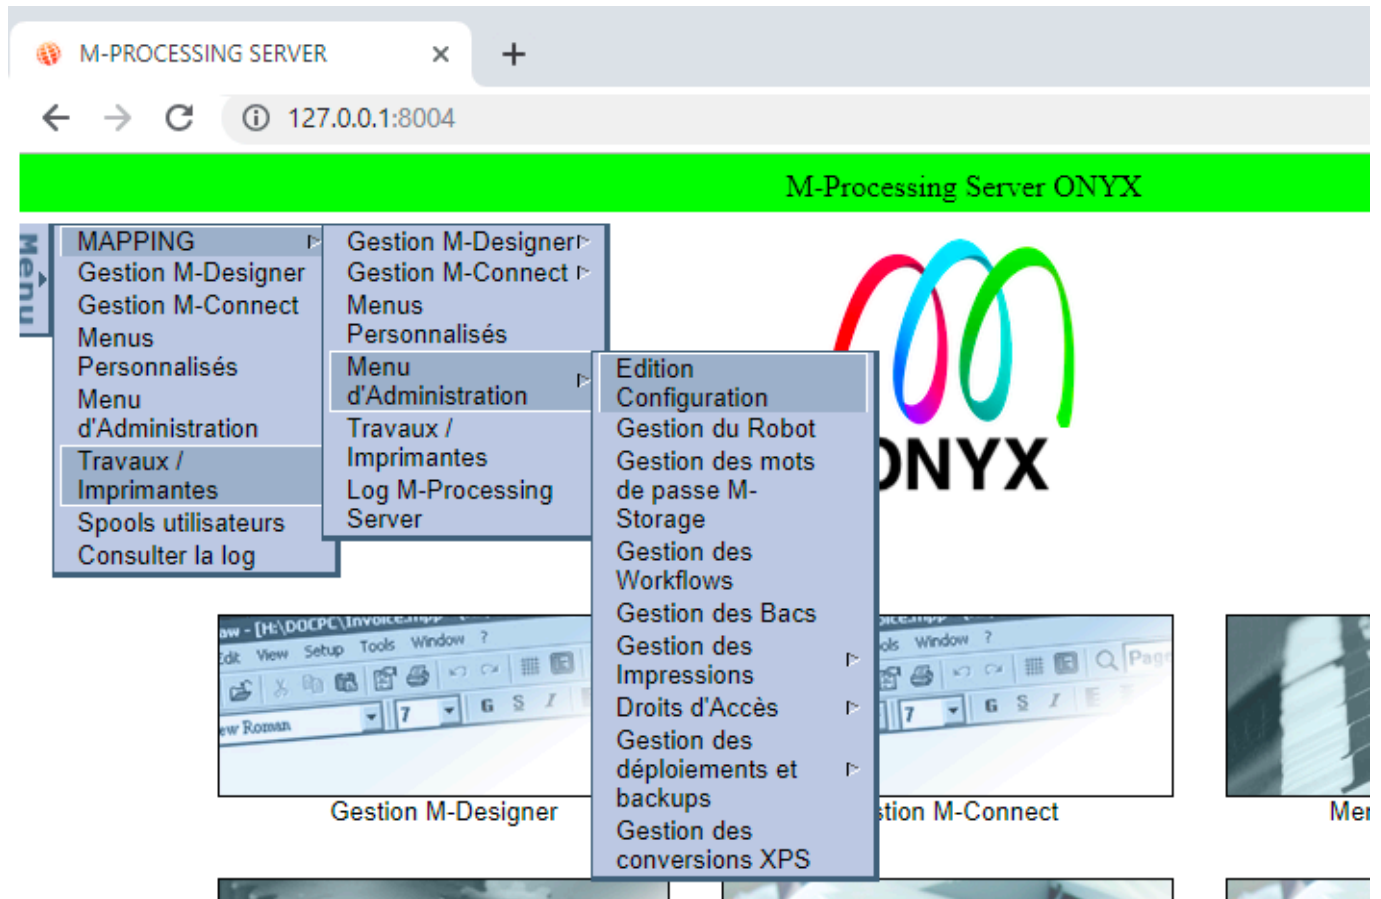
M-PROCESSING SERVER ×
+
127.0.0.1:8004

M-Processing Server ONYX

Menu

MAPPING
Gestion M-Designer
Gestion M-Connect
Menus Personnalisés
Menu d'Administration
Travaux / Imprimantes
Spools utilisateurs
Consulter la log

Gestion M-Designer
Gestion M-Connect
Menus Personnalisés
Menu d'Administration
Travaux / Imprimantes
Log M-Processing Server

Edition Configuration
Gestion du Robot
Gestion des mots de passe M-Storage
Gestion des Workflows
Gestion des Bacs
Gestion des Impressions
Droits d'Accès
Gestion des déploiements et backups
Gestion des conversions XPS

ONYX

aw - [H:\DOCPC\Invoice.mpp
Edit View Setup Tools Window ?
ew Roman 7 G S I

Gestion M-Designer

ols Window ?
7 G S I
Page

stion M-Connect

Mer